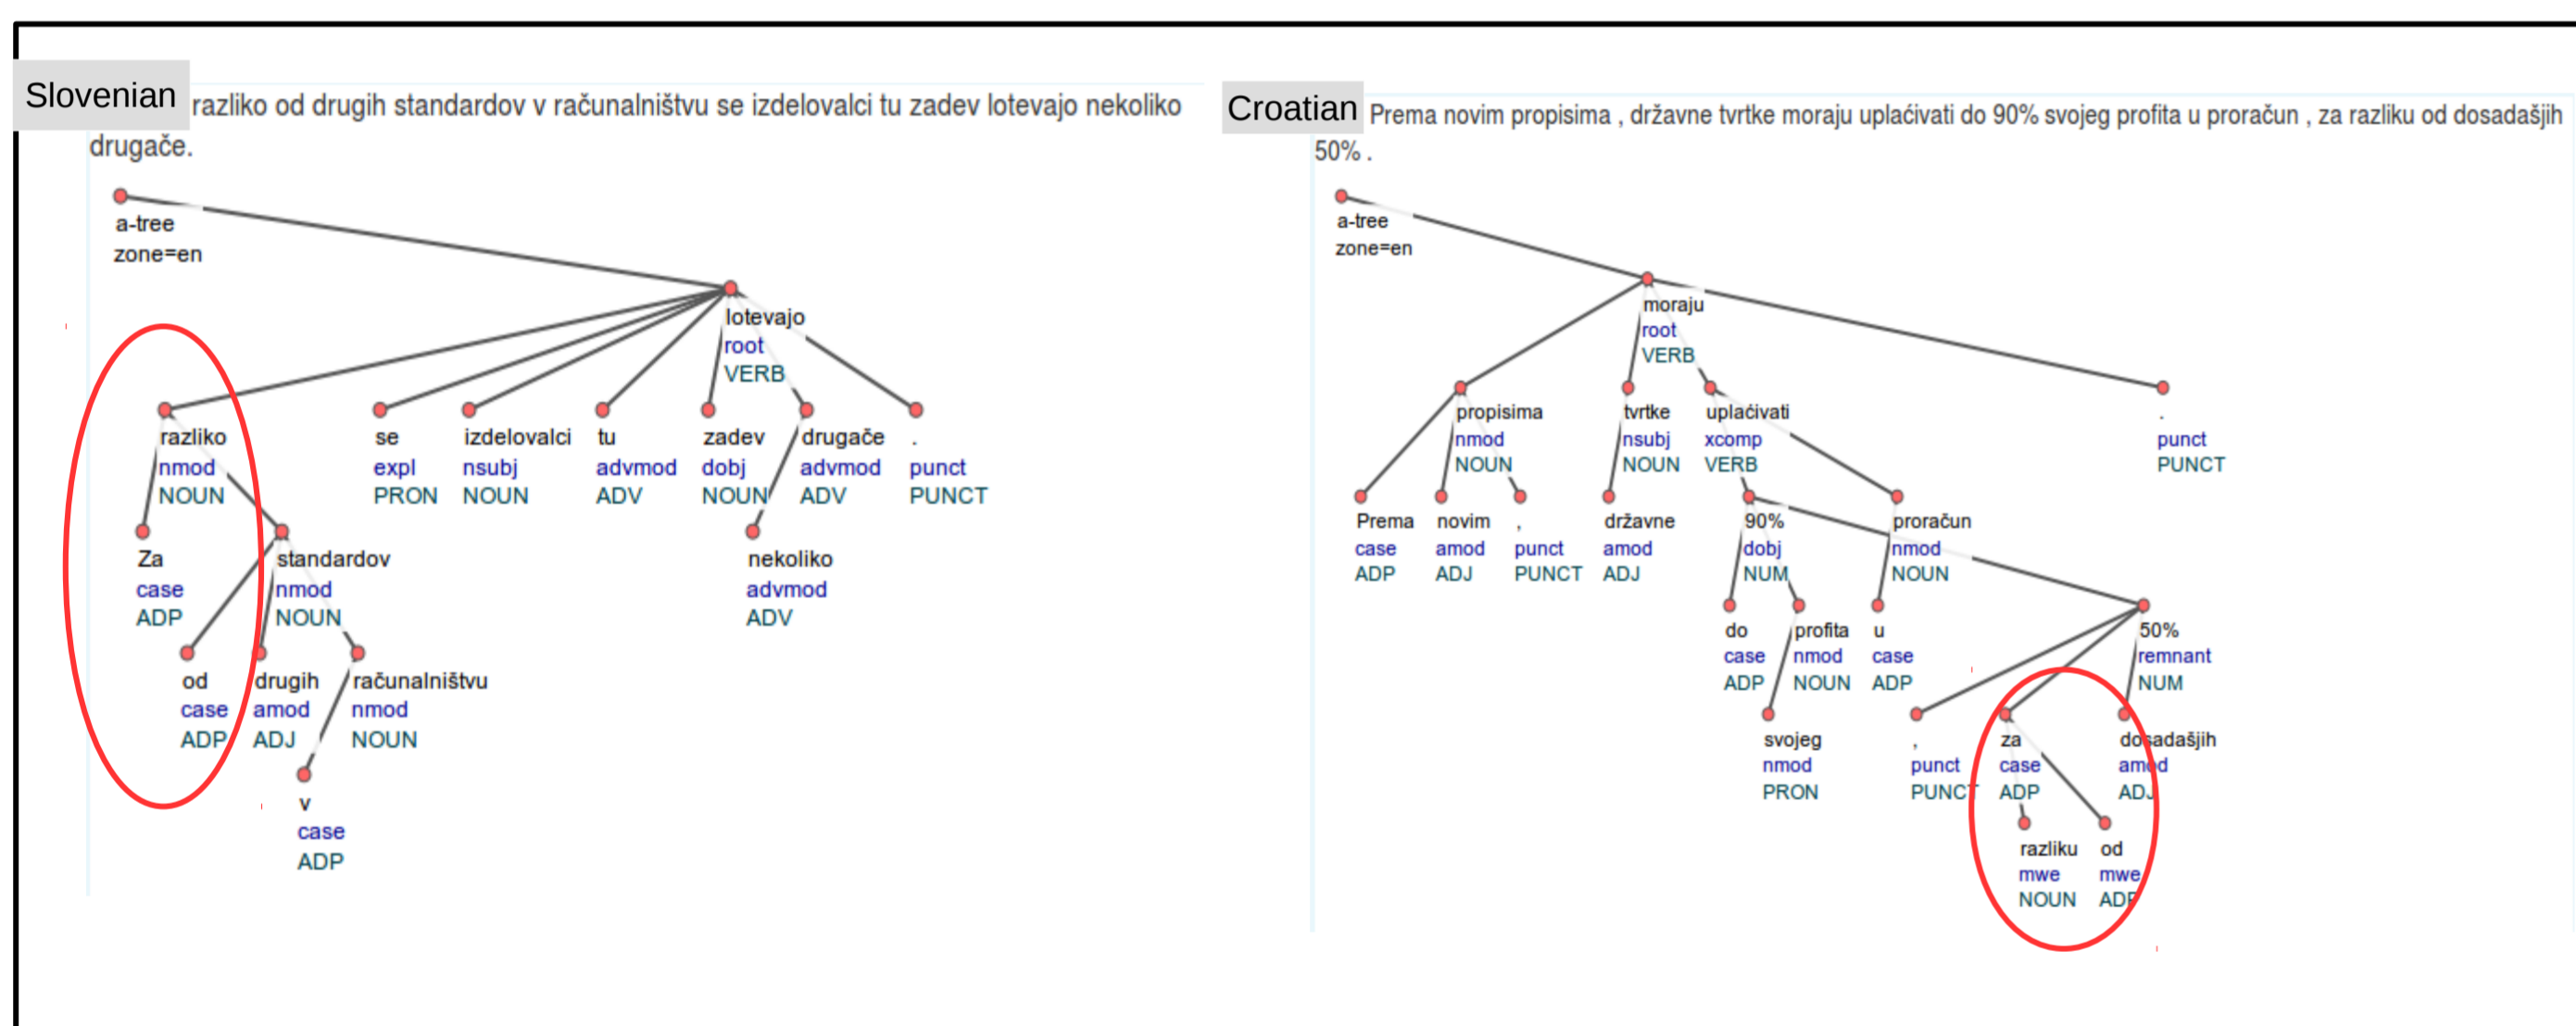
Slovenian razliko od drugih standardov v računalništvu se izdelovalci tu zadev lotevajo nekoliko drugače.

a-tree
zone=en

lotevajo
root
VERB

razliko
nmod
NOUN

se
expl
PRON

izdelovalci
nsubj
NOUN

tu
advmod
ADV

zadev
dobj
NOUN

drugače
advmod
ADV

.
punct
PUNCT

Za
case
ADP

standardov
nmod
NOUN

nekoliko
advmod
ADV

od
case
ADP

drugih
amod
ADJ

računalništvu
nmod
NOUN

v
case
ADP

Croatian Prema novim propisima , državne tvrtke moraju uplaćivati do 90% svojeg profita u proračun , za razliku od dosadašjih 50% .

a-tree
zone=en

moraju
root
VERB

propisima
nmod
NOUN

tvrtke
nsubj
NOUN

uplaćivati
xcomp
VERB

.
punct
PUNCT

Prema
case
ADP

novim
amod
ADJ

,
punct
PUNCT

državne
amod
ADJ

90%
dobj
NUM

proračun
nmod
NOUN

do
case
ADP

profita
nmod
NOUN

u
case
ADP

50%
remnant
NUM

svojeg
nmod
PRON

,
punct
PUNCT

za
case
ADP

dosadašjih
amod
ADJ

razliku
mwe
NOUN

od
mwe
ADP